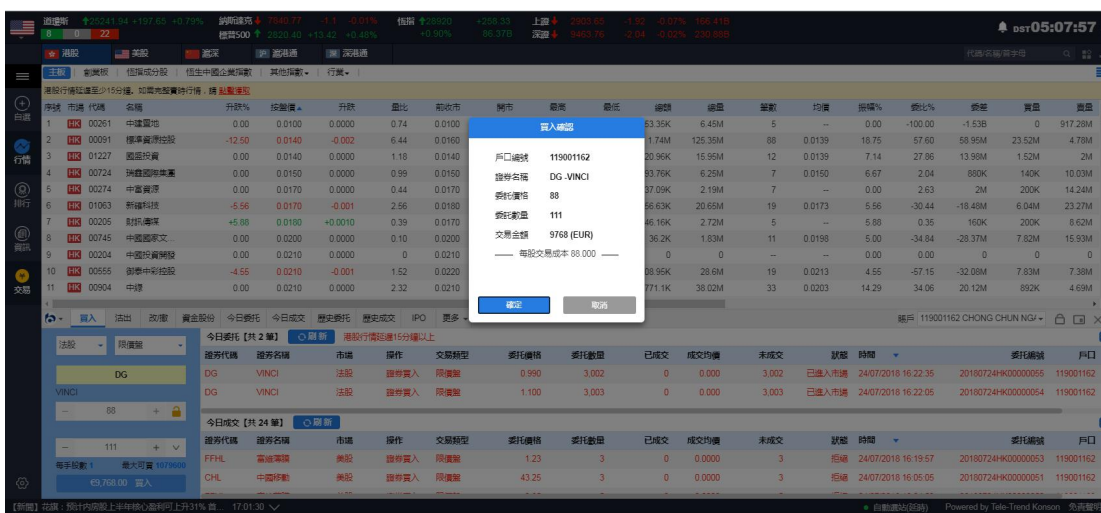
道琼斯 25241.94 +197.65 +0.79% 纳斯达克 7840.77 -1.1 -0.01% 恒指 28920 +258.33 +0.90% 86.37B 上证 2903.65 -1.92 -0.07% 166.41B
8 0 22 标普500 2820.40 +13.42 +0.48% 深证 9463.76 -2.04 -0.02% 230.88B
DST05:07:57

港股 美股 沪深 沪港通 深港通

主板 创业板 恒指成分股 恒生中国企业指数 其他指数 行业

港股行情延迟至少15分钟，如需实时行情，请 点击这里

自选 行情 排行 资讯 交易

| 序號 | 市場 | 代碼 | 名稱 | 升跌% | 按價值 | 升跌 | 量比 | 前收市 | 開市 | 最高 | 最低 | 總額 | 總量 | 筆數 | 均價 | 振幅% | 委比% | 委差 | 買量 | 賣量 |
|---|---|---|---|---|---|---|---|---|---|---|---|---|---|---|---|---|---|---|---|---|
| 1 | HK | 00261 | 中建置地 | 0.00 | 0.0100 | 0.0000 | 0.74 | 0.0100 | | | | 63.35K | 6.45M | 5 | -- | 0.00 | -100.00 | -1.53B | 0 | 917.28M |
| 2 | HK | 00091 | 標準資源控股 | -12.50 | 0.0140 | -0.002 | 6.44 | 0.0160 | | | | 1.74M | 125.35M | 88 | 0.0139 | 18.75 | 57.60 | 58.95M | 23.52M | 4.78M |
| 3 | HK | 01227 | 國際投資 | 0.00 | 0.0140 | 0.0000 | 1.18 | 0.0140 | | | | 20.96K | 15.95M | 12 | 0.0139 | 7.14 | 27.86 | 13.98M | 1.52M | 2M |
| 4 | HK | 00724 | 瑞豐國際集團 | 0.00 | 0.0150 | 0.0000 | 0.99 | 0.0150 | | | | 93.76K | 6.25M | 7 | 0.0150 | 6.67 | 2.04 | 880K | 140K | 10.03M |
| 5 | HK | 00274 | 中富資源 | 0.00 | 0.0170 | 0.0000 | 0.44 | 0.0170 | | | | 37.09K | 2.19M | 7 | -- | 0.00 | 2.63 | 2M | 200K | 14.24M |
| 6 | HK | 01063 | 新確科技 | -5.56 | 0.0170 | -0.001 | 2.56 | 0.0180 | | | | 56.63K | 20.65M | 19 | 0.0173 | 5.56 | -30.44 | -18.48M | 6.04M | 23.27M |
| 7 | HK | 00205 | 財訊傳媒 | +5.88 | 0.0180 | +0.0010 | 0.39 | 0.0170 | | | | 46.16K | 2.72M | 5 | -- | 5.88 | 0.35 | 160K | 200K | 8.62M |
| 8 | HK | 00745 | 中國國家文... | 0.00 | 0.0200 | 0.0000 | 0.10 | 0.0200 | | | | 36.2K | 1.83M | 11 | 0.0198 | 5.00 | -34.84 | -28.37M | 7.82M | 15.93M |
| 9 | HK | 00204 | 中國投資開發 | 0.00 | 0.0210 | 0.0000 | 0 | 0.0210 | | | | 0 | 0 | 0 | -- | 0.00 | 0.00 | 0 | 0 | 0 |
| 10 | HK | 00555 | 御泰中彩控股 | -4.55 | 0.0210 | -0.001 | 1.52 | 0.0220 | | | | 98.95K | 28.6M | 19 | 0.0213 | 4.55 | -57.15 | -32.08M | 7.83M | 7.38M |
| 11 | HK | 00904 | 中綠 | 0.00 | 0.0210 | 0.0000 | 2.32 | 0.0210 | | | | 771.1K | 38.02M | 33 | 0.0203 | 14.29 | 34.06 | 20.12M | 892K | 4.69M |

買入確認
戶口編號 119001162
證券名稱 DG -VINCI
委託價格 88
委託數量 111
交易金額 9768 (EUR)
每股交易成本 88.000
確定 取消

買入 沽出 改撤 資金股份 今日委托 今日成交 歷史委托 歷史成交 IPO 更多
賬戶 119001162 CHONG CHUN NGA
法股 限價盤
DG
VINCI
88
111
每手股數 1 最大可買 1079600
€9,768.00 買入

今日委托【共 2 筆】 刷新 港股行情延遲15分鐘以上
| 證券代碼 | 證券名稱 | 市場 | 操作 | 交易類型 | 委托價格 | 委托數量 | 已成交 | 成交均價 | 未成交 | 狀態 | 時間 | 委托編號 | 戶口 |
|---|---|---|---|---|---|---|---|---|---|---|---|---|---|
| DG | VINCI | 法股 | 證券買入 | 限價盤 | 0.990 | 3,002 | 0 | 0.000 | 3,002 | 已進入市場 | 24/07/2018 16:22:35 | 20180724HK00000055 | 119001162 |
| DG | VINCI | 法股 | 證券買入 | 限價盤 | 1.100 | 3,003 | 0 | 0.000 | 3,003 | 已進入市場 | 24/07/2018 16:22:05 | 20180724HK00000054 | 119001162 |

今日成交【共 24 筆】 刷新
| 證券代碼 | 證券名稱 | 市場 | 操作 | 交易類型 | 委托價格 | 委托數量 | 已成交 | 成交均價 | 未成交 | 狀態 | 時間 | 委托編號 | 戶口 |
|---|---|---|---|---|---|---|---|---|---|---|---|---|---|
| FFHL | 富維薄膜 | 美股 | 證券買入 | 限價盤 | 1.23 | 3 | 0 | 0.0000 | 3 | 拒絕 | 24/07/2018 16:19:57 | 20180724HK00000053 | 119001162 |
| CHL | 中國移動 | 美股 | 證券買入 | 限價盤 | 43.25 | 3 | 0 | 0.0000 | 3 | 拒絕 | 24/07/2018 16:05:05 | 20180724HK00000051 | 119001162 |

【新聞】花旗：預計內房股上半年核心盈利可上升31% 首... 17:01:30
自動連結(延時) Powered by Tele-Trend Konson 免責聲明